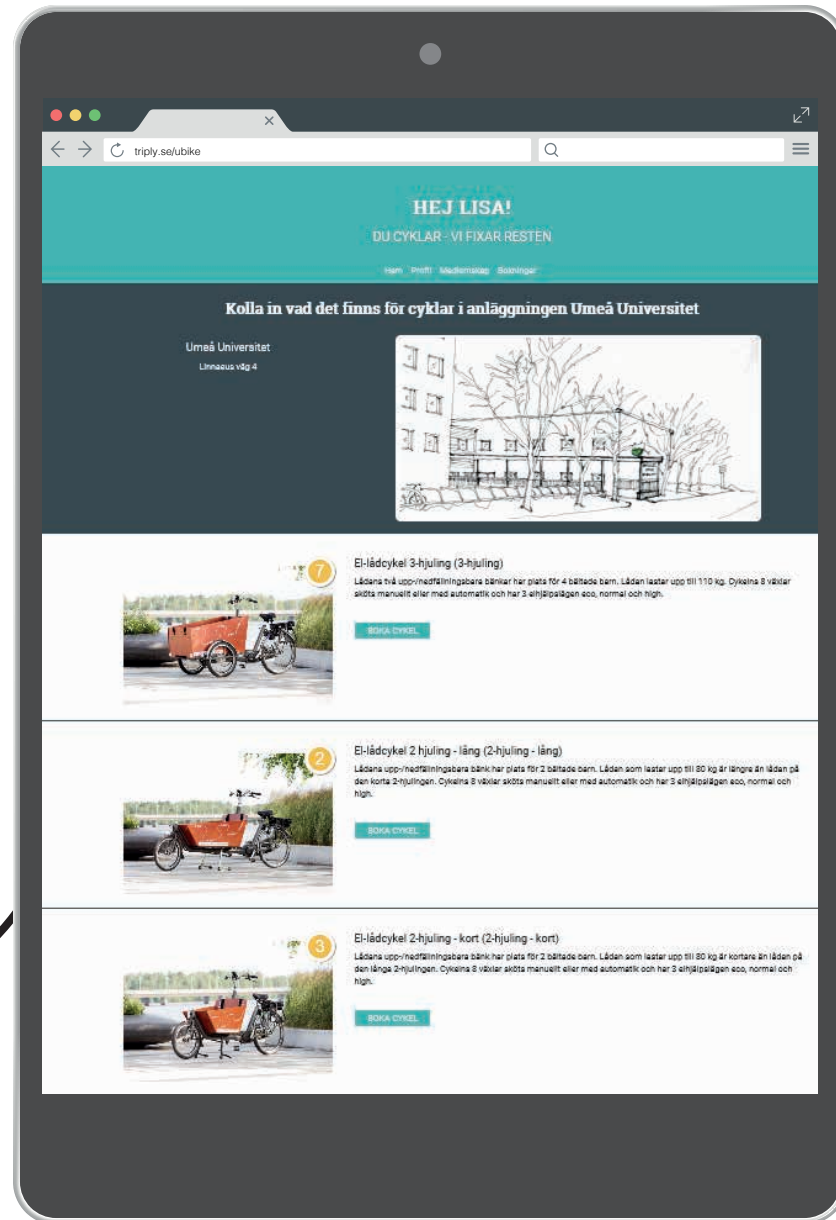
triply.se/ubike

HEJ LISA!

DU CYKLAR - VI FIXAR RESTEN

Hem Profil Medlemskap Bokningar

Kolla in vad det finns för cyklar i anläggningen Umeå Universitet

Umeå Universitet

Linnaeus väg 4

7

El-lådcykel 3-hjuling (3-hjuling)

Lådans två upp-/nedfällningsbara bänkar har plats för 4 bältade barn. Låden laster upp till 110 kg. Cykelns 8 växlar sköts manuellt eller med automatik och har 3 elhjälpslägen eco, normal och high.

BOKA CYKEL

2

El-lådcykel 2 hjuling - lång (2-hjuling - lång)

Lådans upp-/nedfällningsbara bänk har plats för 2 bältade barn. Låden som laster upp till 80 kg är längre än låden på den korta 2-hjulingen. Cykelns 8 växlar sköts manuellt eller med automatik och har 3 elhjälpslägen eco, normal och high.

BOKA CYKEL

3

El-lådcykel 2-hjuling - kort (2-hjuling - kort)

Lådans upp-/nedfällningsbara bänk har plats för 2 bältade barn. Låden som laster upp till 80 kg är kortare än låden på den långa 2-hjulingen. Cykelns 8 växlar sköts manuellt eller med automatik och har 3 elhjälpslägen eco, normal och high.

BOKA CYKEL